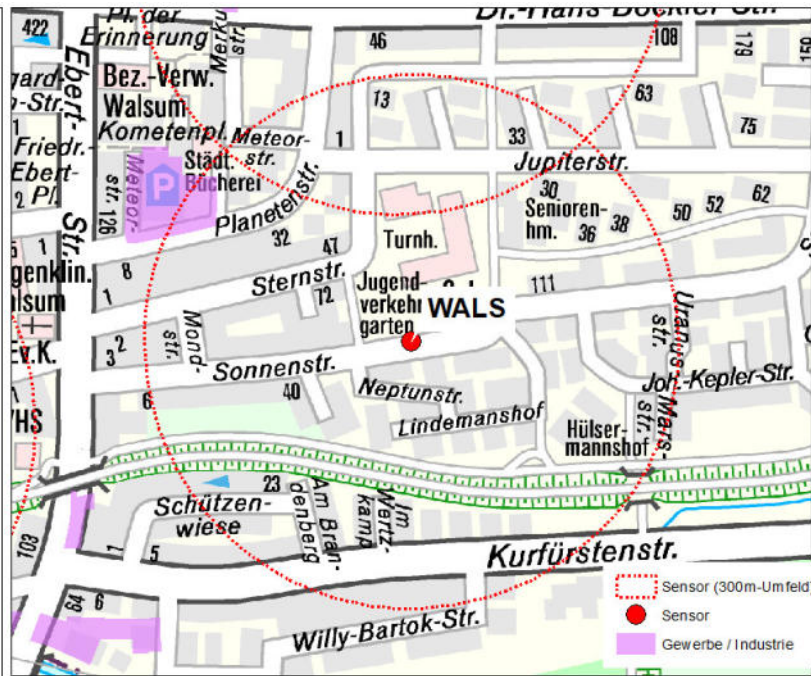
422
Pl. der Erinnerung
Merkur-str.
Dr.-Hans-Böckler-Str.
46
108
179
Ebert-Str.
Bez.-Verw. Walsum
Kometenpl.
Meteor-str.
1
13
33
63
75
Friedr.-Ebert-Pl.
Meteor-str.
126
Städt. Bücherei
Planetenstr.
Jupiterstr.
30
Senioren-hm.
36
38
50
52
62
32
47
Turnh.
1
8
Sternstr.
72
Jugend-verkehr-garten
111
WALS
Uranus-str.
Mond-str.
3
2
Sonnenstr.
40
Neptunstr.
Joh.-Kepler-Str.
Ev.K.
6
Lindemanshof
Hülser-mannshof
Mars-str.
VHS
23
Schützen-wiese
Am Bran-denberg
Im Wertz-kamp
103
1
5
Kurfürstenstr.
64
6
Willy-Bartok-Str.
Sensor (300m-Umfeld)
Sensor
Gewerbe / Industrie